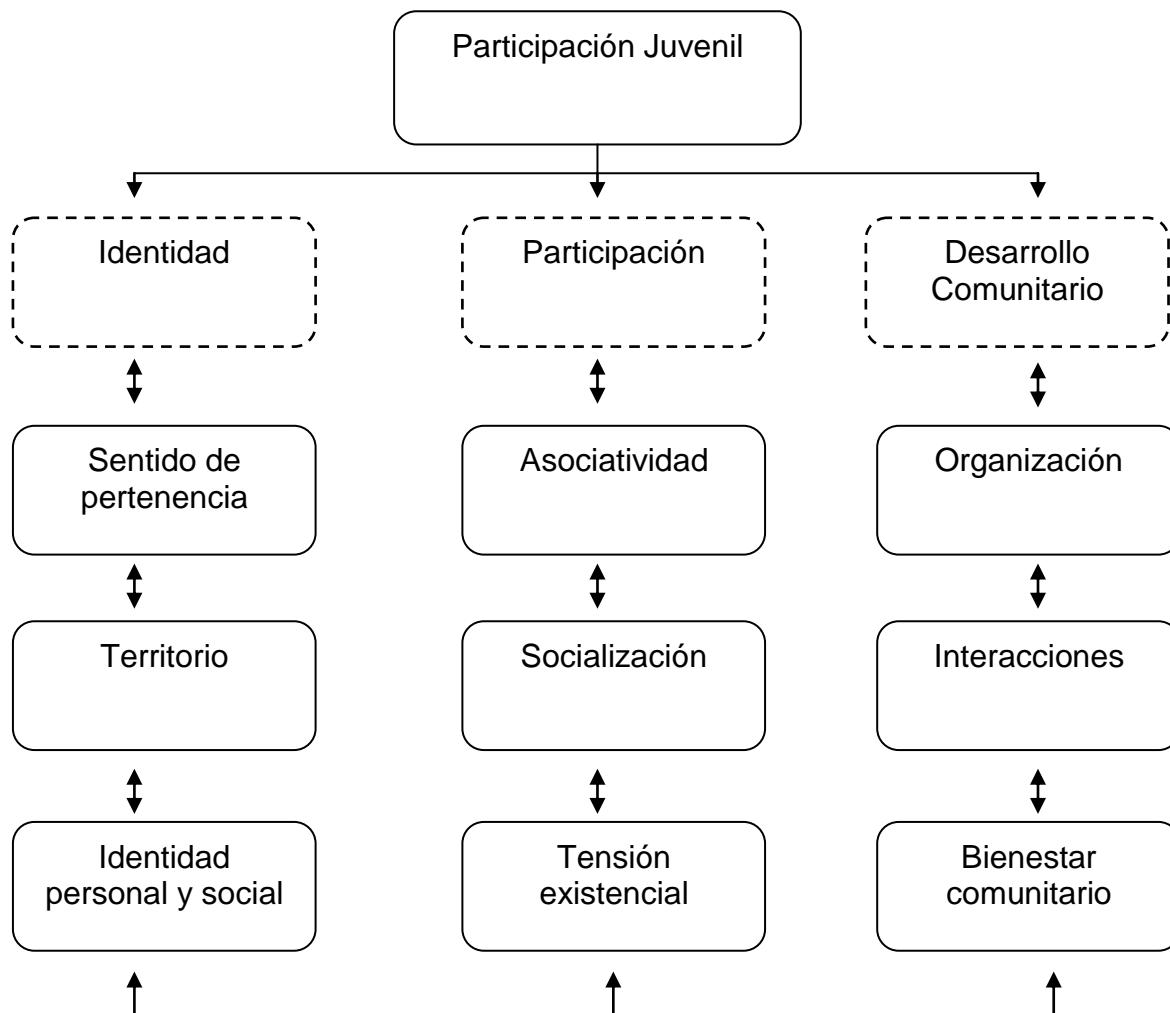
Participación Juvenil

Identidad

Sentido de pertenencia

Territorio

Identidad personal y social

Participación

Asociatividad

Socialización

Tensión existencial

Desarrollo Comunitario

Organización

Interacciones

Bienestar comunitario